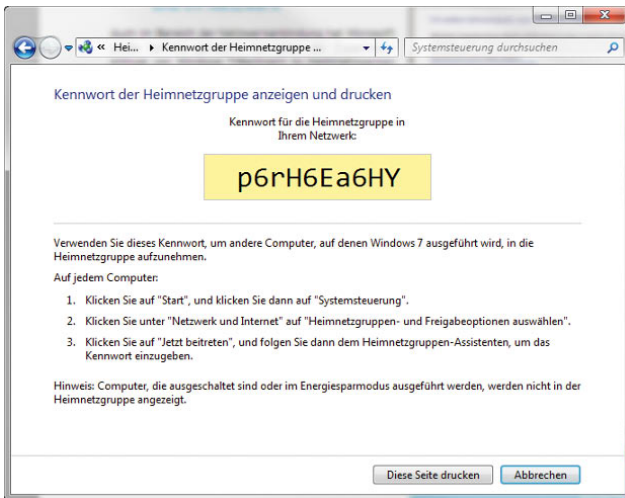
« Hei... ▸ Kennwort der Heimnetzgruppe ...

Systemsteuerung durchsuchen

Kennwort der Heimnetzgruppe anzeigen und drucken

Kennwort für die Heimnetzgruppe in Ihrem Netzwerk:

p6rH6Ea6HY

Verwenden Sie dieses Kennwort, um andere Computer, auf denen Windows 7 ausgeführt wird, in die Heimnetzgruppe aufzunehmen.

Auf jedem Computer:

1. Klicken Sie auf "Start", und klicken Sie dann auf "Systemsteuerung".
2. Klicken Sie unter "Netzwerk und Internet" auf "Heimnetzgruppen- und Freigabeoptionen auswählen".
3. Klicken Sie auf "Jetzt beitreten", und folgen Sie dann dem Heimnetzgruppen-Assistenten, um das Kennwort einzugeben.

Hinweis: Computer, die ausgeschaltet sind oder im Energiesparmodus ausgeführt werden, werden nicht in der Heimnetzgruppe angezeigt.

Diese Seite drucken

Abbrechen